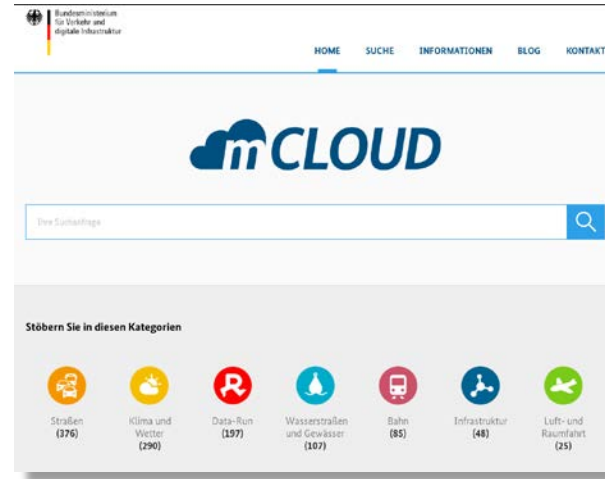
Bundesministerium für Verkehr und digitale Infrastruktur

HOME SUCHE INFORMATIONEN BLOG KONTAKT

mCLOUD

Ihre Suchanfrage

Stöbern Sie in diesen Kategorien

Straßen (376)

Klima und Wetter (290)

Data-Run (197)

Wasserstraßen und Gewässer (107)

Bahn (85)

Infrastruktur (48)

Luft- und Raumfahrt (25)